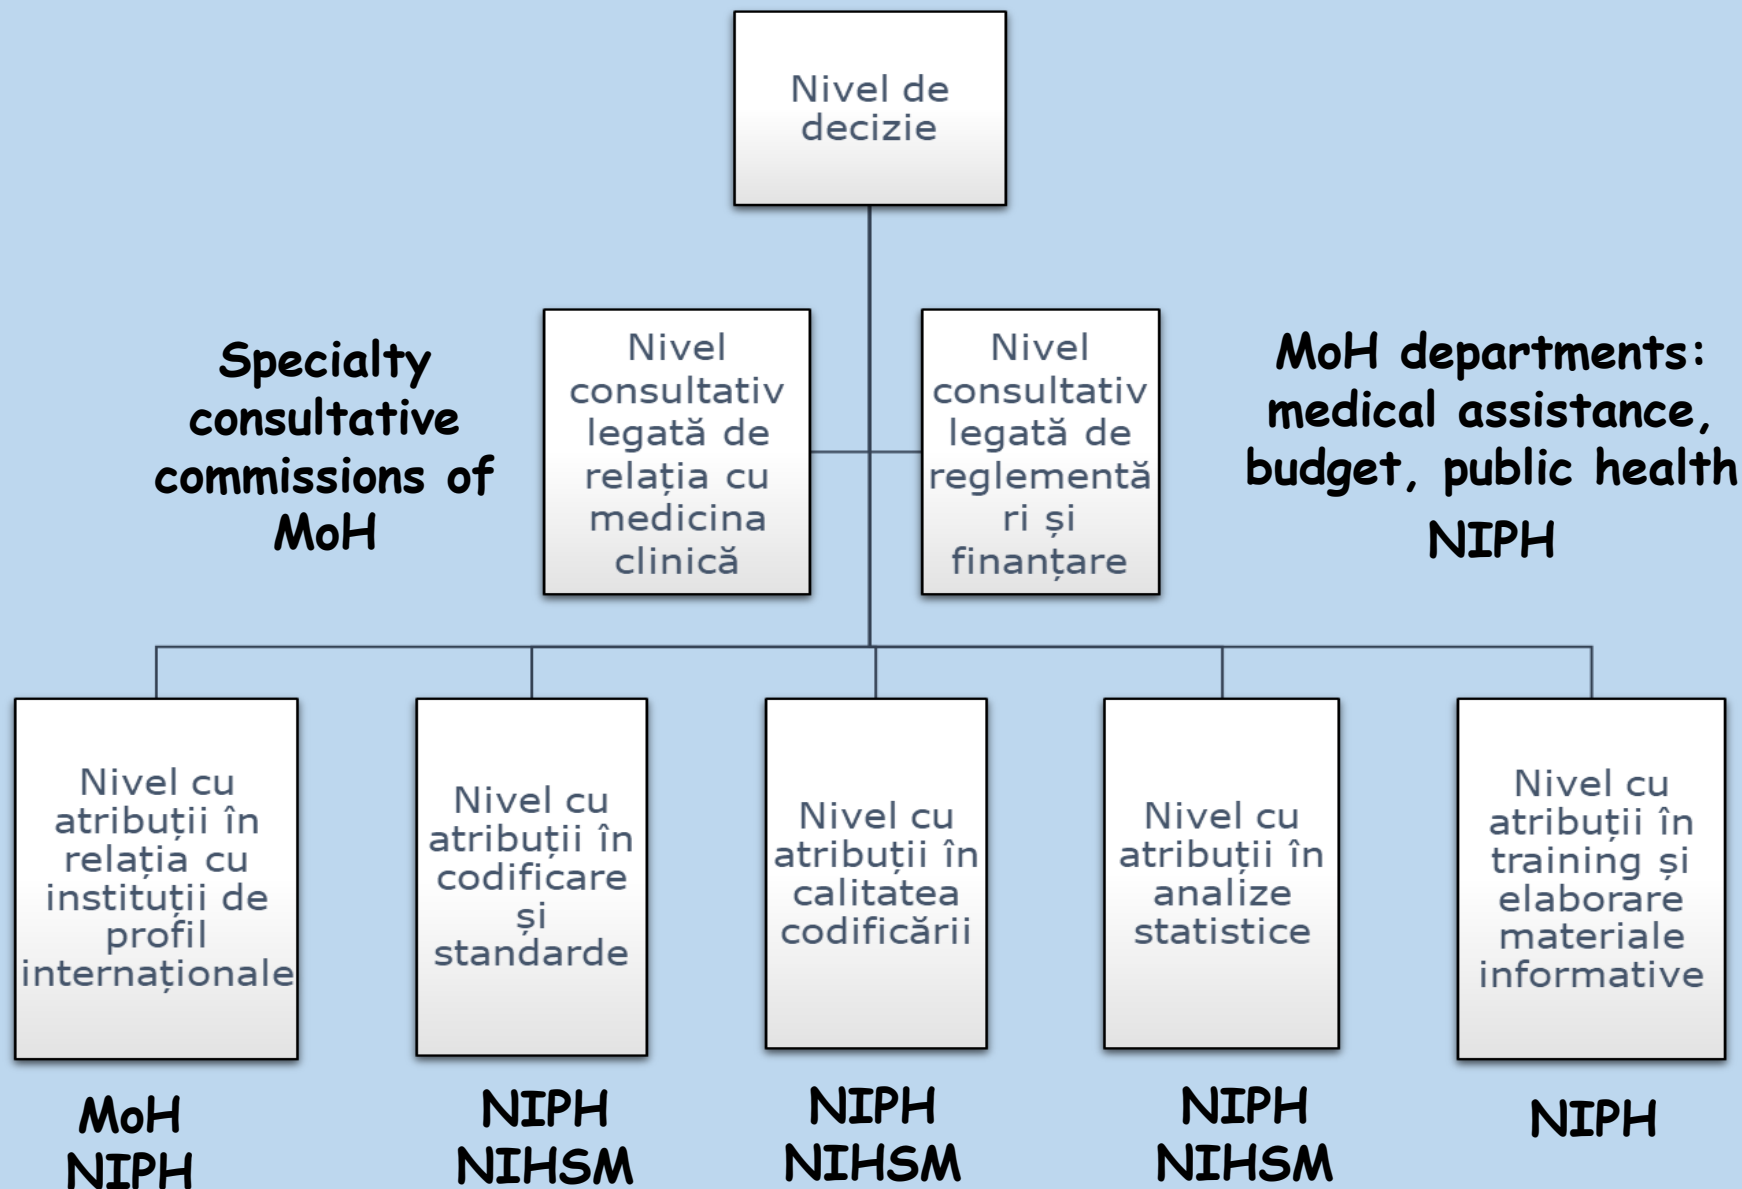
Nivel de decizie

Specialty consultative commissions of MoH

Nivel consultativ legată de relația cu medicina clinică

Nivel consultativ legată de reglementări și finanțare

MoH departments: medical assistance, budget, public health NIPH

Nivel cu atribuții în relația cu instituții de profil internaționale

MoH NIPH

Nivel cu atribuții în codificare și standarde

NIPH NIHSM

Nivel cu atribuții în calitatea codificării

NIPH NIHSM

Nivel cu atribuții în analize statistice

NIPH NIHSM

Nivel cu atribuții în training și elaborare materiale informative

NIPH